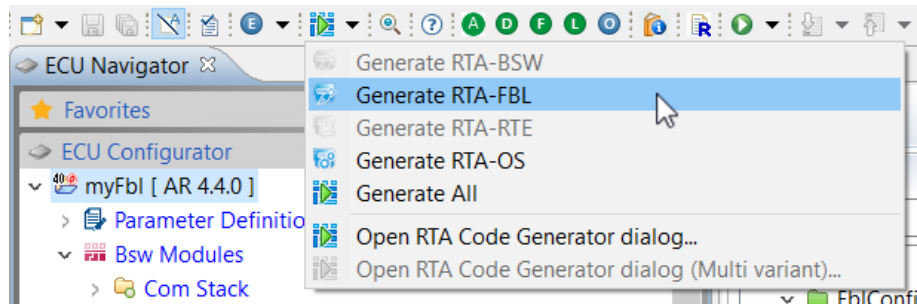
E A D F L O R

ECU Navigator

Favorites

ECU Configurator

myFbl [ AR 4.4.0 ]

Parameter Definiti

Bsw Modules

Com Stack

Generate RTA-BSW

Generate RTA-FBL

Generate RTA-RTE

Generate RTA-OS

Generate All

Open RTA Code Generator dialog...

Open RTA Code Generator dialog (Multi variant)...

FblConfi